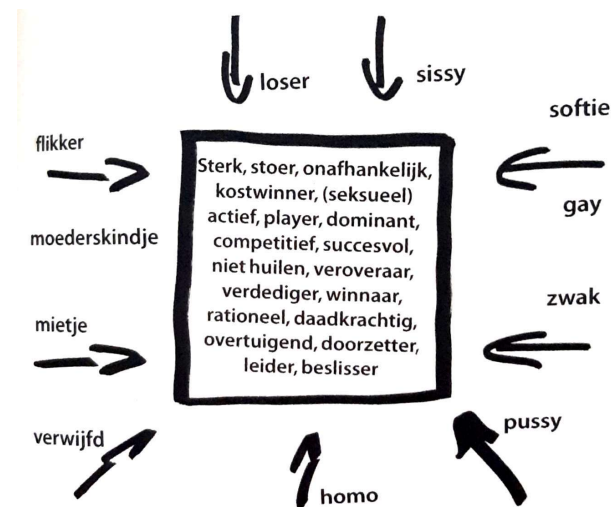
loser

sissy

softie

flikker

Sterk, stoer, onafhankelijk, kostwinner, (seksueel) actief, player, dominant, competitief, succesvol, niet huilen, veroveraar, verdediger, winnaar, rationeel, daadkrachtig, overtuigend, doorzetter, leider, beslisser

gay

moederskindje

zwak

mietje

pussy

verwijfd

homo